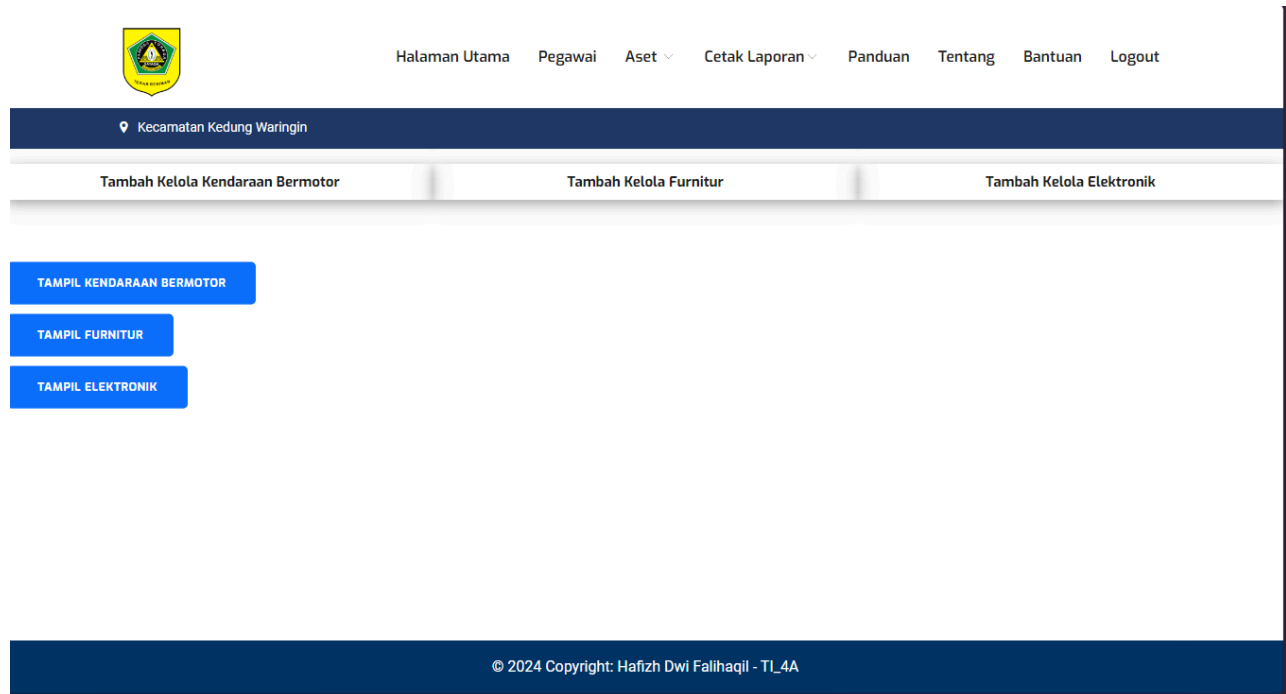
Halaman Utama Pegawai Aset Cetak Laporan Panduan Tentang Bantuan Logout

Kecamatan Kedung Waringin

Tambah Kelola Kendaraan Bermotor

Tambah Kelola Furnitur

Tambah Kelola Elektronik

TAMPIL KENDARAAN BERMOTOR

TAMPIL FURNITUR

TAMPIL ELEKTRONIK

© 2024 Copyright: Hafizh Dwi Falihaqil - TI_4A